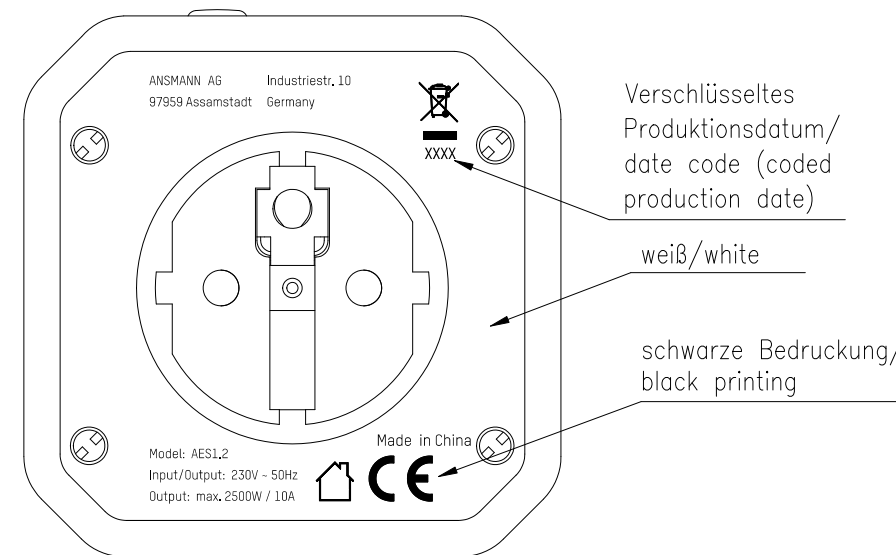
ANSMANN AG Industriestr. 10
97959 Assamstadt Germany

XXXX

Verschlüsseltes Produktionsdatum/ date code (coded production date)

weiß/white

schwarze Bedruckung/ black printing

Made in China

Model: AES1.2
Input/Output: 230V ~ 50Hz
Output: max. 2500W / 10A

CE